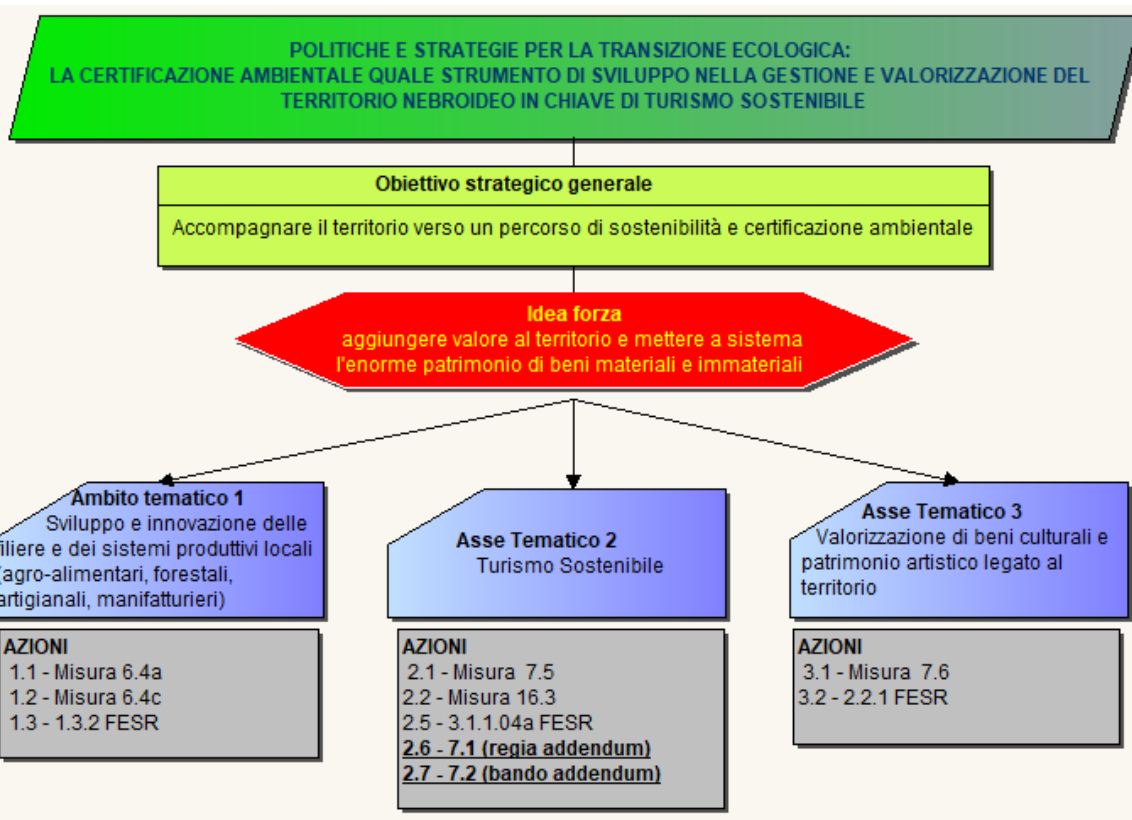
POLITICHE E STRATEGIE PER LA TRANSIZIONE ECOLOGICA:
LA CERTIFICAZIONE AMBIENTALE QUALE STRUMENTO DI SVILUPPO NELLA GESTIONE E VALORIZZAZIONE DEL TERRITORIO NEBROIDEO IN CHIAVE DI TURISMO SOSTENIBILE

Obiettivo strategico generale

Accompagnare il territorio verso un percorso di sostenibilità e certificazione ambientale

Idea forza
aggiungere valore al territorio e mettere a sistema l'enorme patrimonio di beni materiali e immateriali

Ambito tematico 1
Sviluppo e innovazione delle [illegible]iliere e dei sistemi produttivi locali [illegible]agro-alimentari, forestali, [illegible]rtigianali, manifatturieri)

AZIONI
1.1 - Misura 6.4a
1.2 - Misura 6.4c
1.3 - 1.3.2 FESR

Asse Tematico 2
Turismo Sostenibile

AZIONI
2.1 - Misura 7.5
2.2 - Misura 16.3
2.5 - 3.1.1.04a FESR
**2.6 - 7.1 (regia addendum)**
**2.7 - 7.2 (bando addendum)**

Asse Tematico 3
Valorizzazione di beni culturali e patrimonio artistico legato al territorio

AZIONI
3.1 - Misura 7.6
3.2 - 2.2.1 FESR